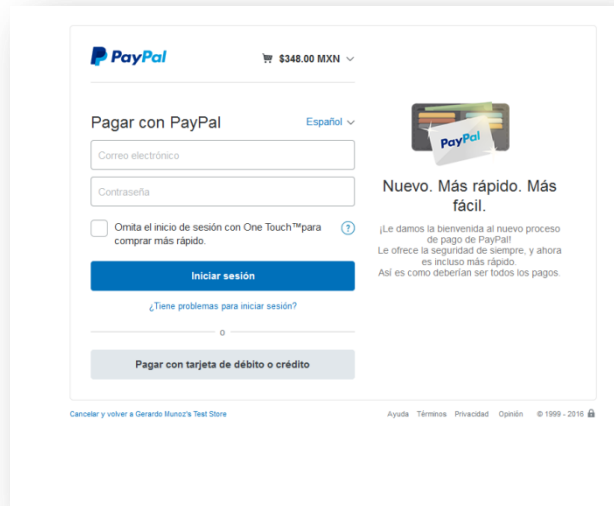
PayPal

$348.00 MXN

Pagar con PayPal

Español

Correo electrónico

Contraseña

Omita el inicio de sesión con One Touch™para comprar más rápido.

?

Iniciar sesión

¿Tiene problemas para iniciar sesión?

o

Pagar con tarjeta de débito o crédito

PayPal

Nuevo. Más rápido. Más fácil.

¡Le damos la bienvenida al nuevo proceso de pago de PayPal! Le ofrece la seguridad de siempre, y ahora es incluso más rápido. Así es como deberían ser todos los pagos.

Cancelar y volver a Gerardo Munoz's Test Store

Ayuda Términos Privacidad Opinión © 1999 - 2016